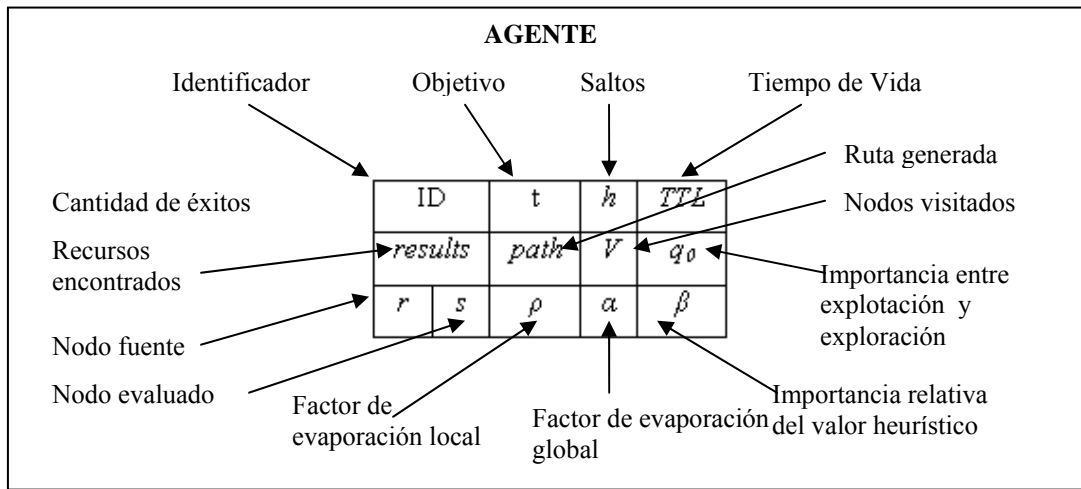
AGENTE

Identificador

Objetivo

Saltos

Tiempo de Vida

Ruta generada

Cantidad de éxitos

Nodos visitados

Recursos encontrados

| ID | | t | $h$ | $TTL$ |
|---|---|---|---|---|
| $results$ | | $path$ | $V$ | $q_0$ |
| $r$ | $s$ | $\rho$ | $\alpha$ | $\beta$ |

Importancia entre explotación y exploración

Nodo fuente

Nodo evaluado

Factor de evaporación local

Factor de evaporación global

Importancia relativa del valor heurístico